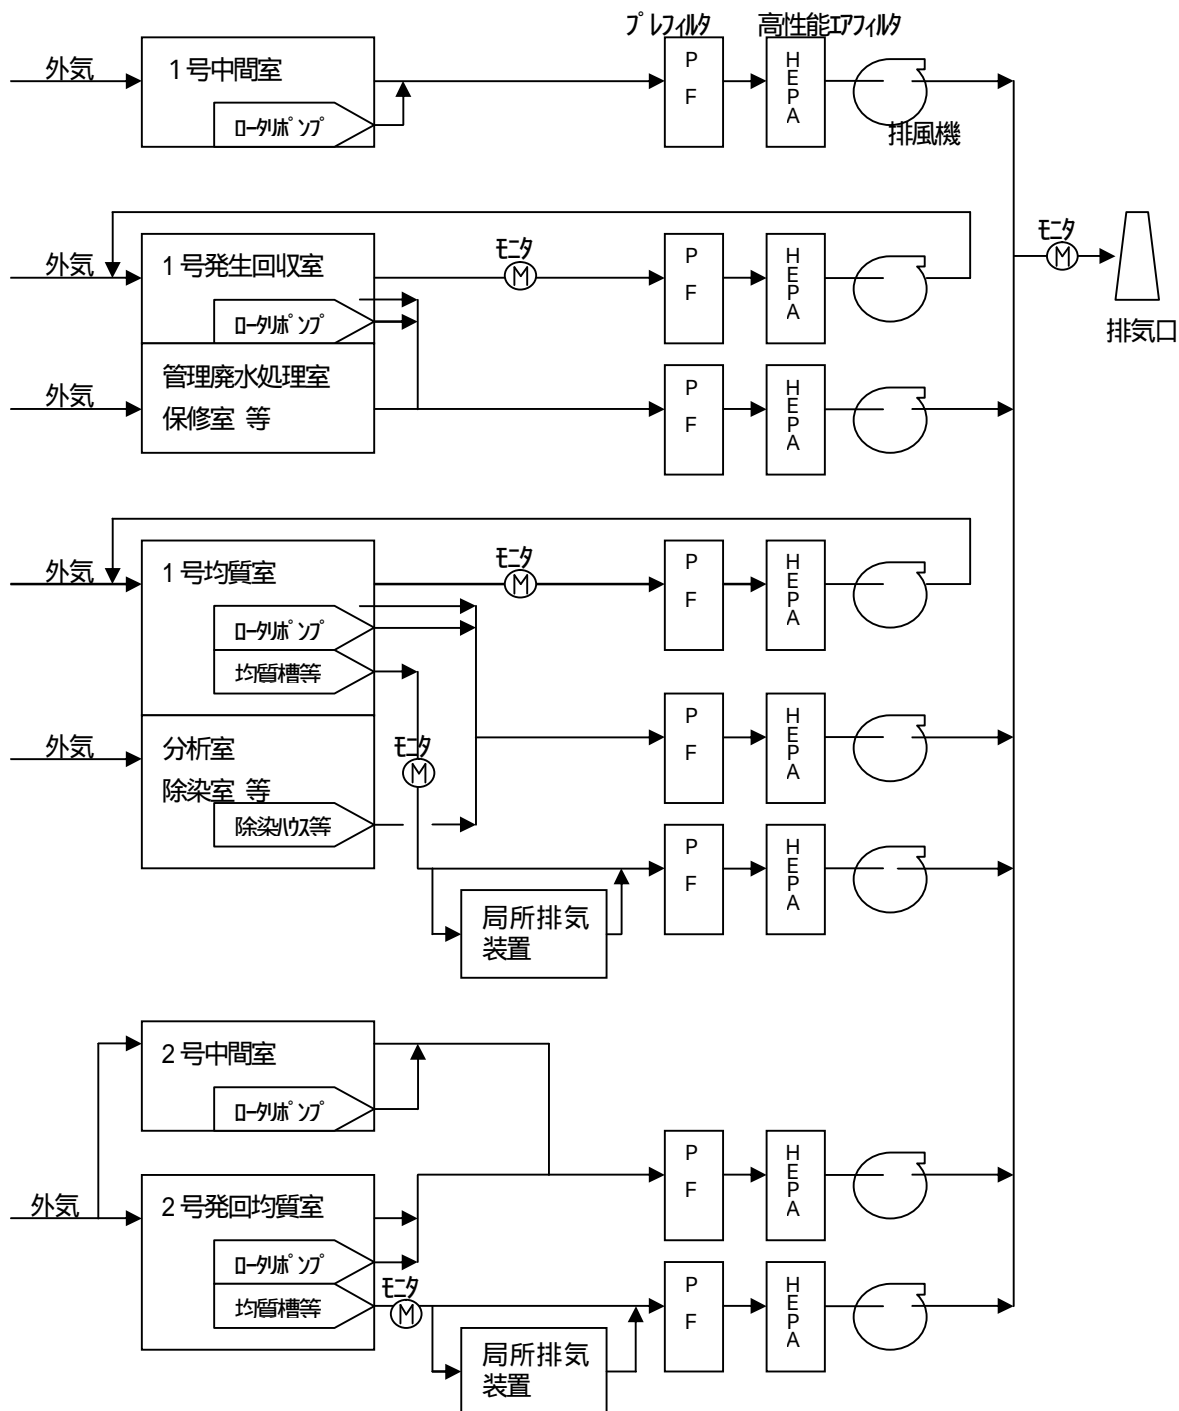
プレフィルタ 高性能エアフィルタ

外気
1号中間室
ロータリポンプ
P F
H E P A
排風機

外気
1号発生回収室
ロータリポンプ
モニタ
M
P F
H E P A

モニタ
M
排気口

外気
管理廃水処理室
保修室 等
P F
H E P A

外気
1号均質室
ロータリポンプ
均質槽等
モニタ
M
P F
H E P A

外気
分析室
除染室 等
除染ハウス等
モニタ
M
P F
H E P A

P F
H E P A
局所排気
装置

2号中間室
ロータリポンプ

外気
2号発回均質室
ロータリポンプ
均質槽等
モニタ
M
P F
H E P A

P F
H E P A
局所排気
装置